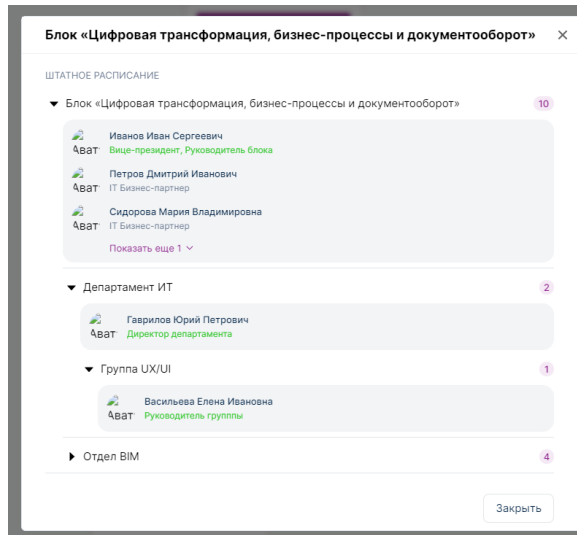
Блок «Цифровая трансформация, бизнес-процессы и документооборот» ×

ШТАТНОЕ РАСПИСАНИЕ

▾ Блок «Цифровая трансформация, бизнес-процессы и документооборот» 10

Авата Иванов Иван Сергеевич
Вице-президент, Руководитель блока

Авата Петров Дмитрий Иванович
IT Бизнес-партнер

Авата Сидорова Мария Владимировна
IT Бизнес-партнер

Показать еще 1

▾ Департамент ИТ 2

Авата Гаврилов Юрий Петрович
Директор департамента

▾ Группа UX/UI 1

Авата Васильева Елена Ивановна
Руководитель группы

▸ Отдел BIM 4

Закрыть